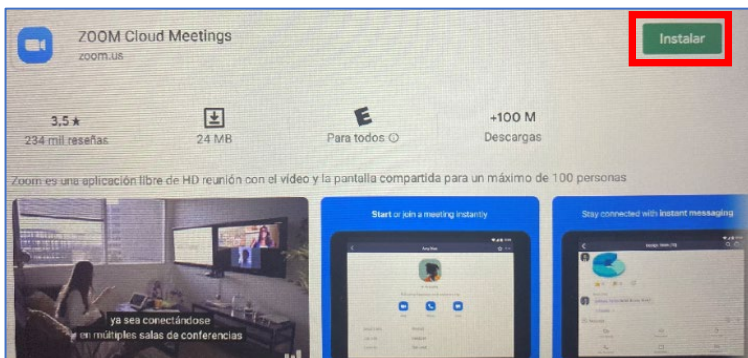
ZOOM Cloud Meetings
zoom.us

Instalar

3,5 ★
234 mil reseñas

24 MB

E
Para todos ⓘ

+100 M
Descargas

Zoom es una aplicación libre de HD reunión con el vídeo y la pantalla compartida para un máximo de 100 personas

ya sea conectándose
en múltiples salas de conferencias

Start or join a meeting instantly

Stay connected with instant messaging